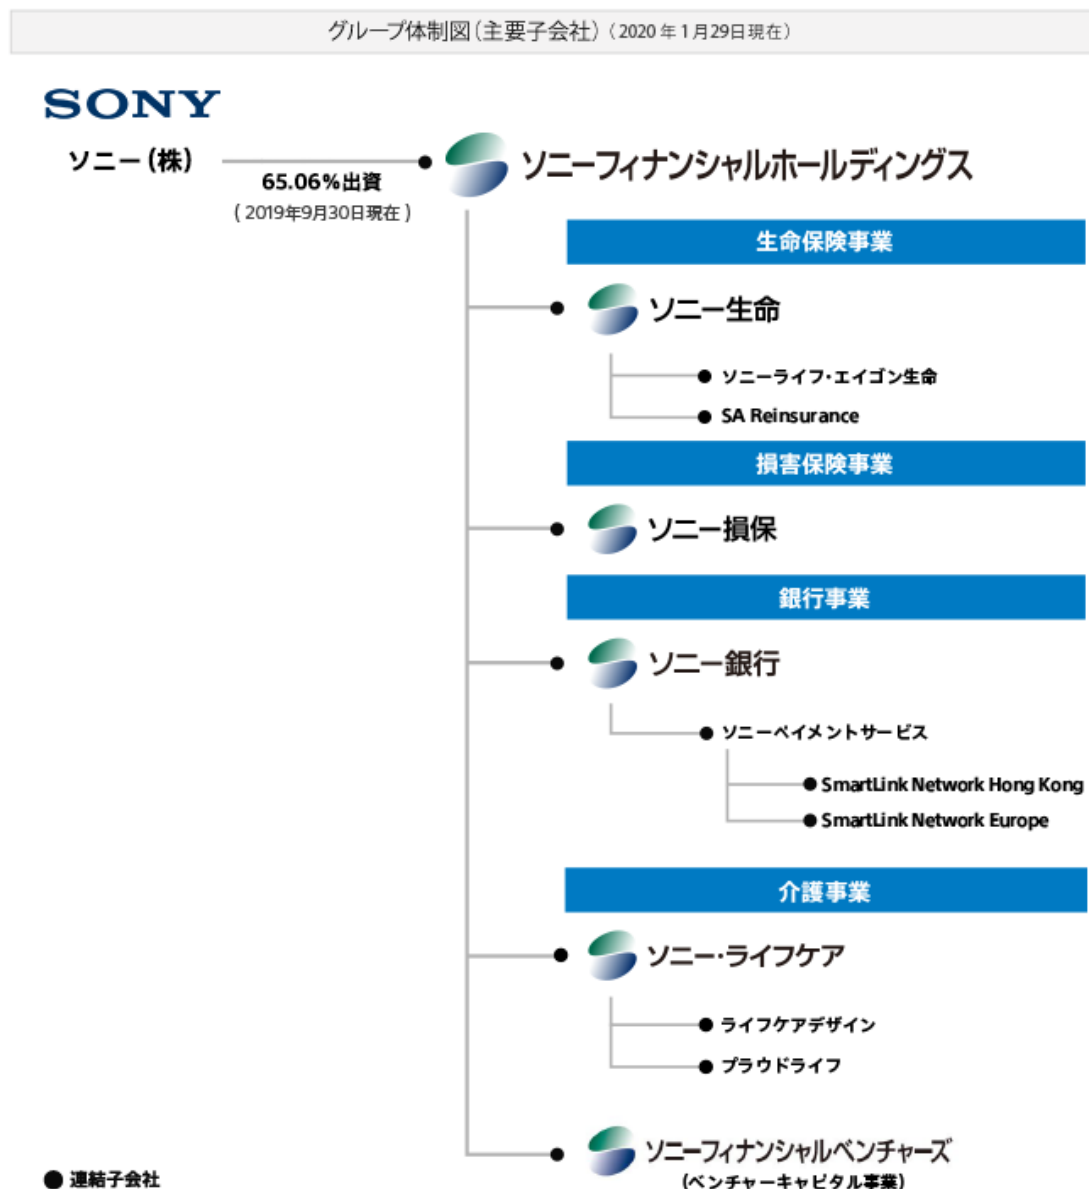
グループ体制図（主要子会社）（2020年1月29日現在）

SONY

ソニー（株）

65.06%出資
（2019年9月30日現在）

ソニーフィナンシャルホールディングス

生命保険事業

ソニー生命

ソニーライフ・エイゴン生命

SA Reinsurance

損害保険事業

ソニー損保

銀行事業

ソニー銀行

ソニーペイメントサービス

SmartLink Network Hong Kong

SmartLink Network Europe

介護事業

ソニー・ライフケア

ライフケアデザイン

プラウドライフ

ソニーフィナンシャルベンチャーズ
（ベンチャーキャピタル事業）

● 連結子会社